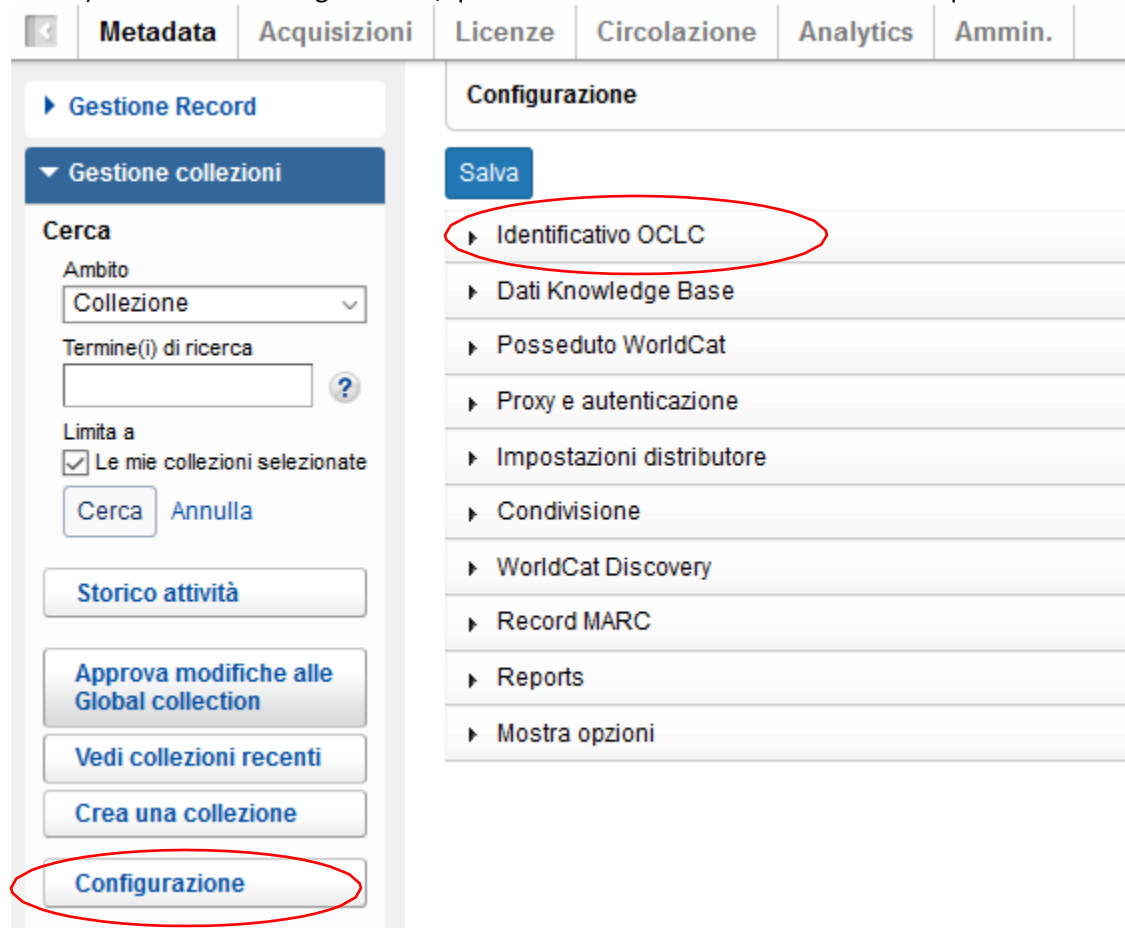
Metadata | Acquisizioni | Licenze | Circolazione | Analytics | Ammin.

Gestione Record

Gestione collezioni

Cerca

Ambito
Collezione

Termine(i) di ricerca
?

Limita a
Le mie collezioni selezionate

Cerca Annulla

Storico attività

Approva modifiche alle Global collection

Vedi collezioni recenti

Crea una collezione

Configurazione

Configurazione

Salva

Identificativo OCLC

Dati Knowledge Base

Posseduto WorldCat

Proxy e autenticazione

Impostazioni distributore

Condivisione

WorldCat Discovery

Record MARC

Reports

Mostra opzioni